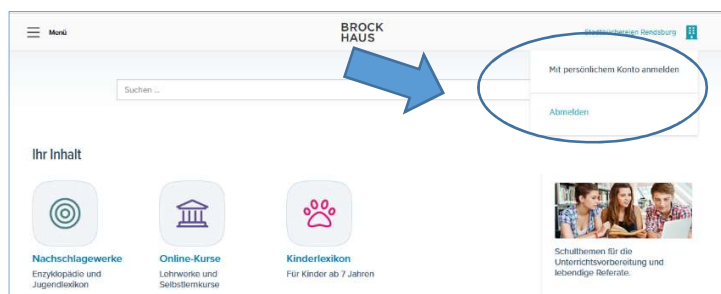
Menü

BROCK
HAUS

Stadtbüchereien Rendsburg

Mit persönlichem Konto anmelden

Abmelden

Suchen ...

Ihr Inhalt

Nachschlagewerke
Enzyklopädie und Jugendlexikon

Online-Kurse
Lehrwerke und Selbstlernkurse

Kinderlexikon
Für Kinder ab 7 Jahren

Schulthemen für die Unterrichtsvorbereitung und lebendige Referate.